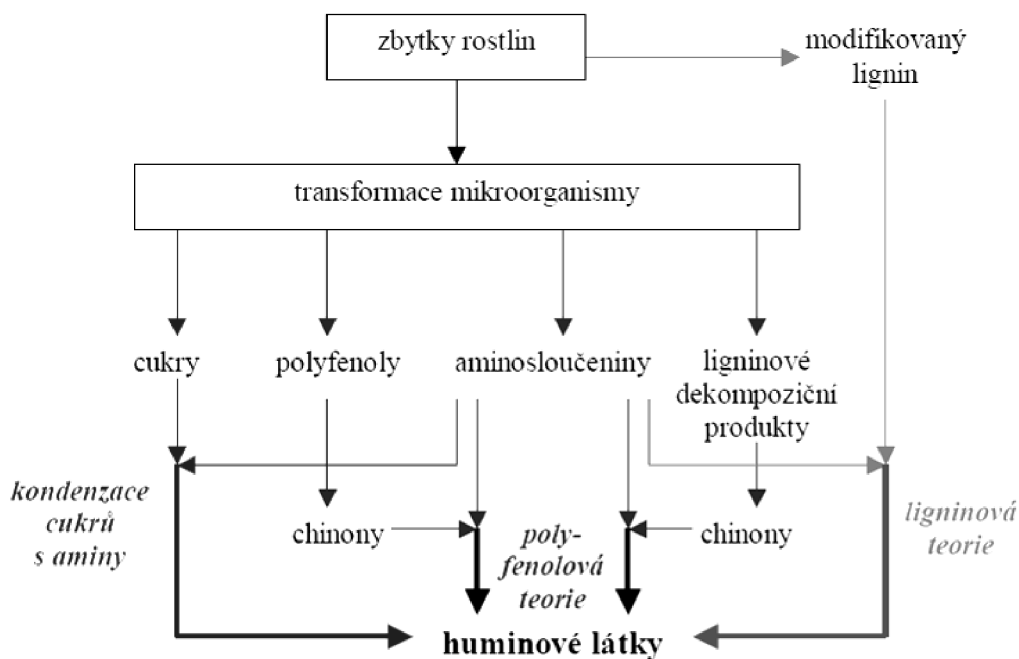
zbytky rostlin

modifikovaný lignin

transformace mikroorganismy

cukry

polyfenoly

aminosloučeniny

ligninové dekompoziční produkty

kondenzace cukrů s aminy

chinony

polyfenolová teorie

chinony

ligninová teorie

huminové látky